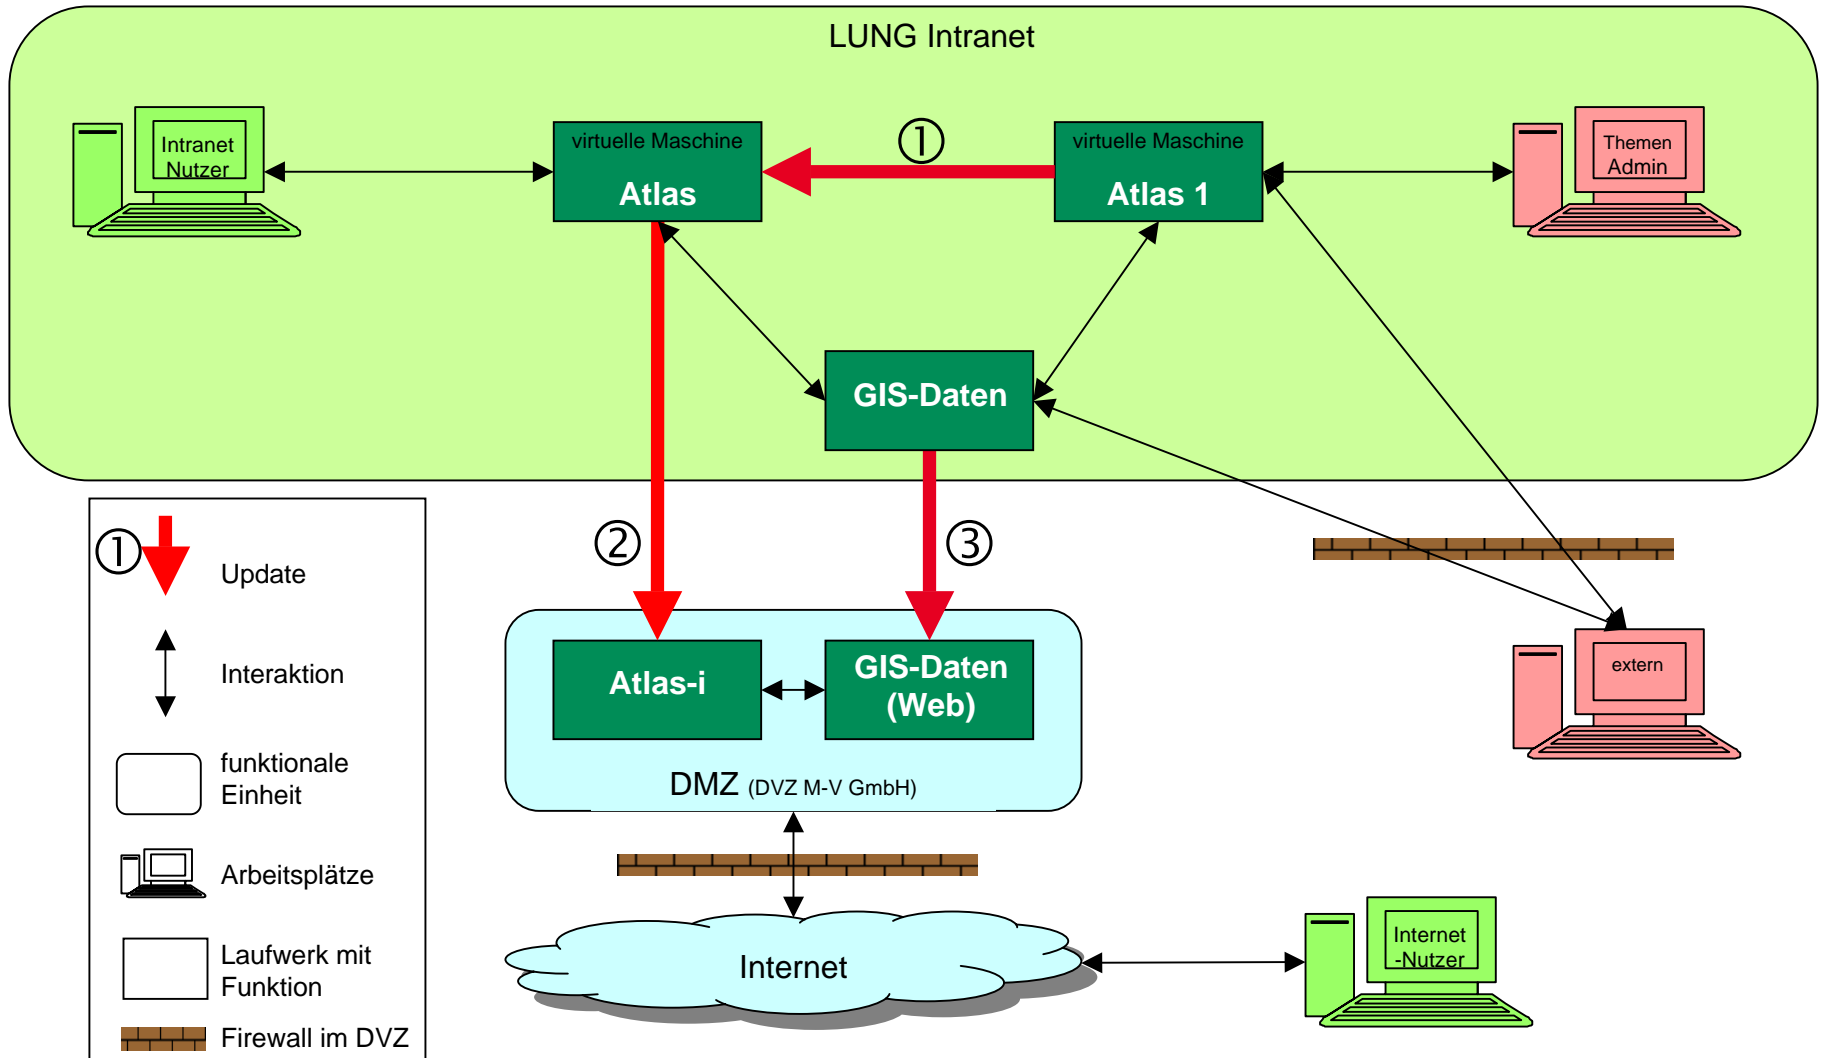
LUNG Intranet

Intranet Nutzer

virtuelle Maschine
Atlas

①

virtuelle Maschine
Atlas 1

Themen Admin

GIS-Daten

②

③

Atlas-i

GIS-Daten (Web)

DMZ (DVZ M-V GmbH)

extern

Internet

Internet -Nutzer

① Update

Interaktion

funktionale Einheit

Arbeitsplätze

Laufwerk mit Funktion

Firewall im DVZ